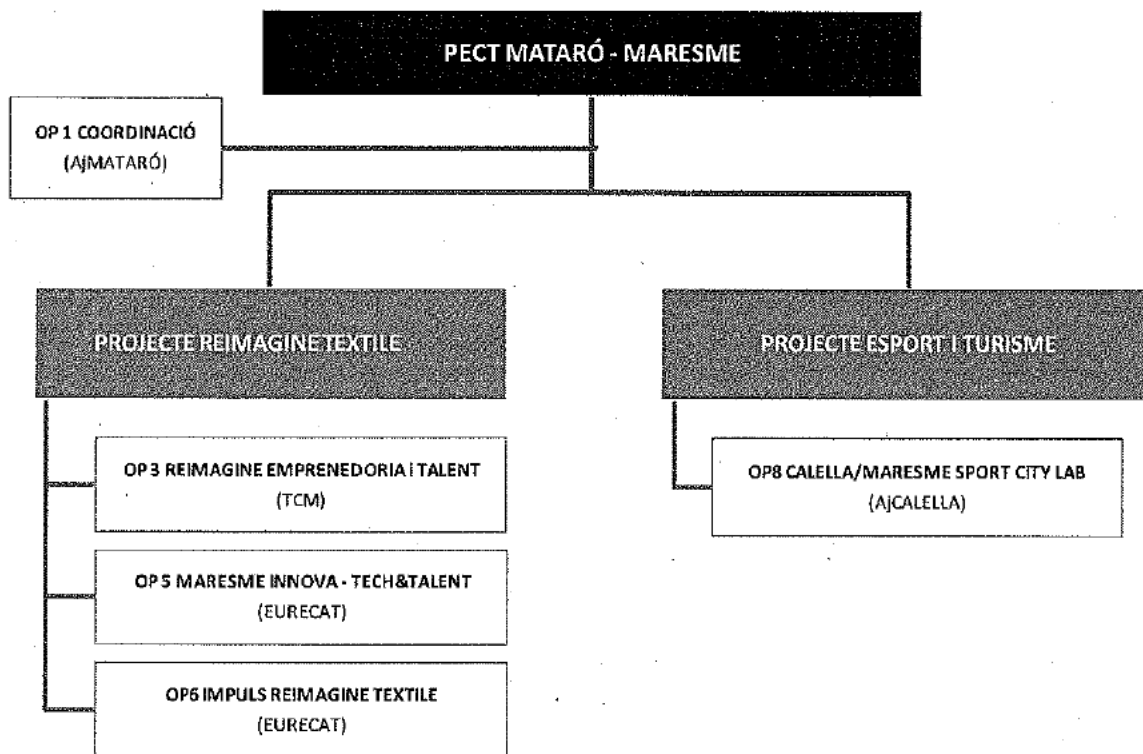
PECT MATARÓ - MARESME

OP 1 COORDINACIÓ
(AjMATARÓ)

PROJECTE REIMAGINE TEXTILE

PROJECTE ESPORT I TURISME

OP 3 REIMAGINE EMPRENEDORIA I TALENT
(TCM)

OP 5 MARESME INNOVA - TECH&TALENT
(EURECAT)

OP6 IMPULS REIMAGINE TEXTILE
(EURECAT)

OP8 CALELLA/MARESME SPORT CITY LAB
(AjCALELLA)